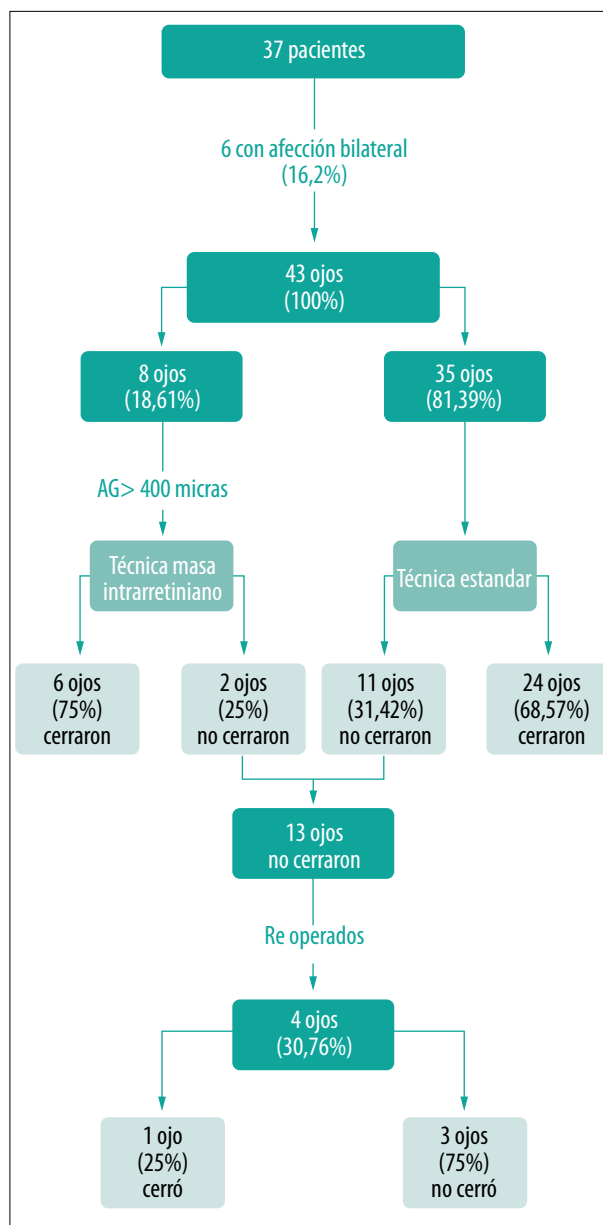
37 pacientes

6 con afección bilateral
(16,2%)

43 ojos
(100%)

8 ojos
(18,61%)

35 ojos
(81,39%)

AG> 400 micras

Técnica masa intrarretiniano

Técnica estandar

6 ojos
(75%)
cerraron

2 ojos
(25%)
no cerraron

11 ojos
(31,42%)
no cerraron

24 ojos
(68,57%)
cerraron

13 ojos
no cerraron

Re operados

4 ojos
(30,76%)

1 ojo
(25%)
cerró

3 ojos
(75%)
no cerró